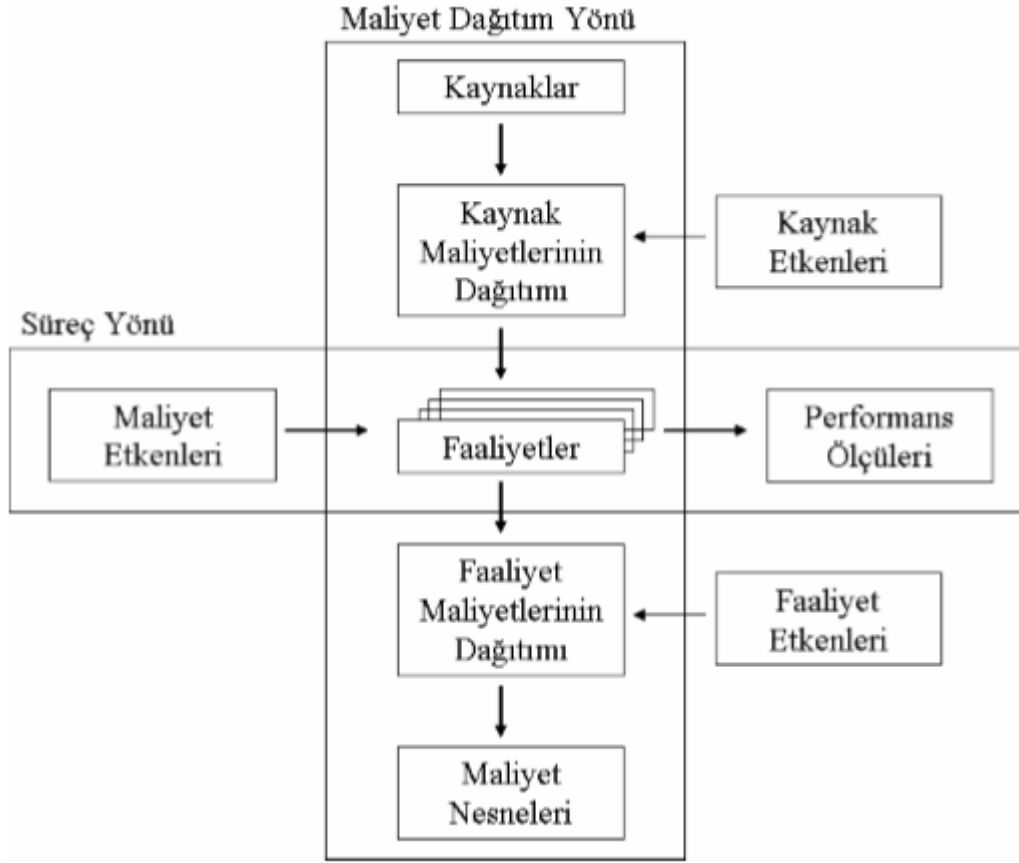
Maliyet Dağıtım Yönü

Kaynaklar

Kaynak Maliyetlerinin Dağıtımı

Kaynak Etkenleri

Süreç Yönü

Maliyet Etkenleri

Faaliyetler

Performans Ölçüleri

Faaliyet Maliyetlerinin Dağıtımı

Faaliyet Etkenleri

Maliyet Nesneleri